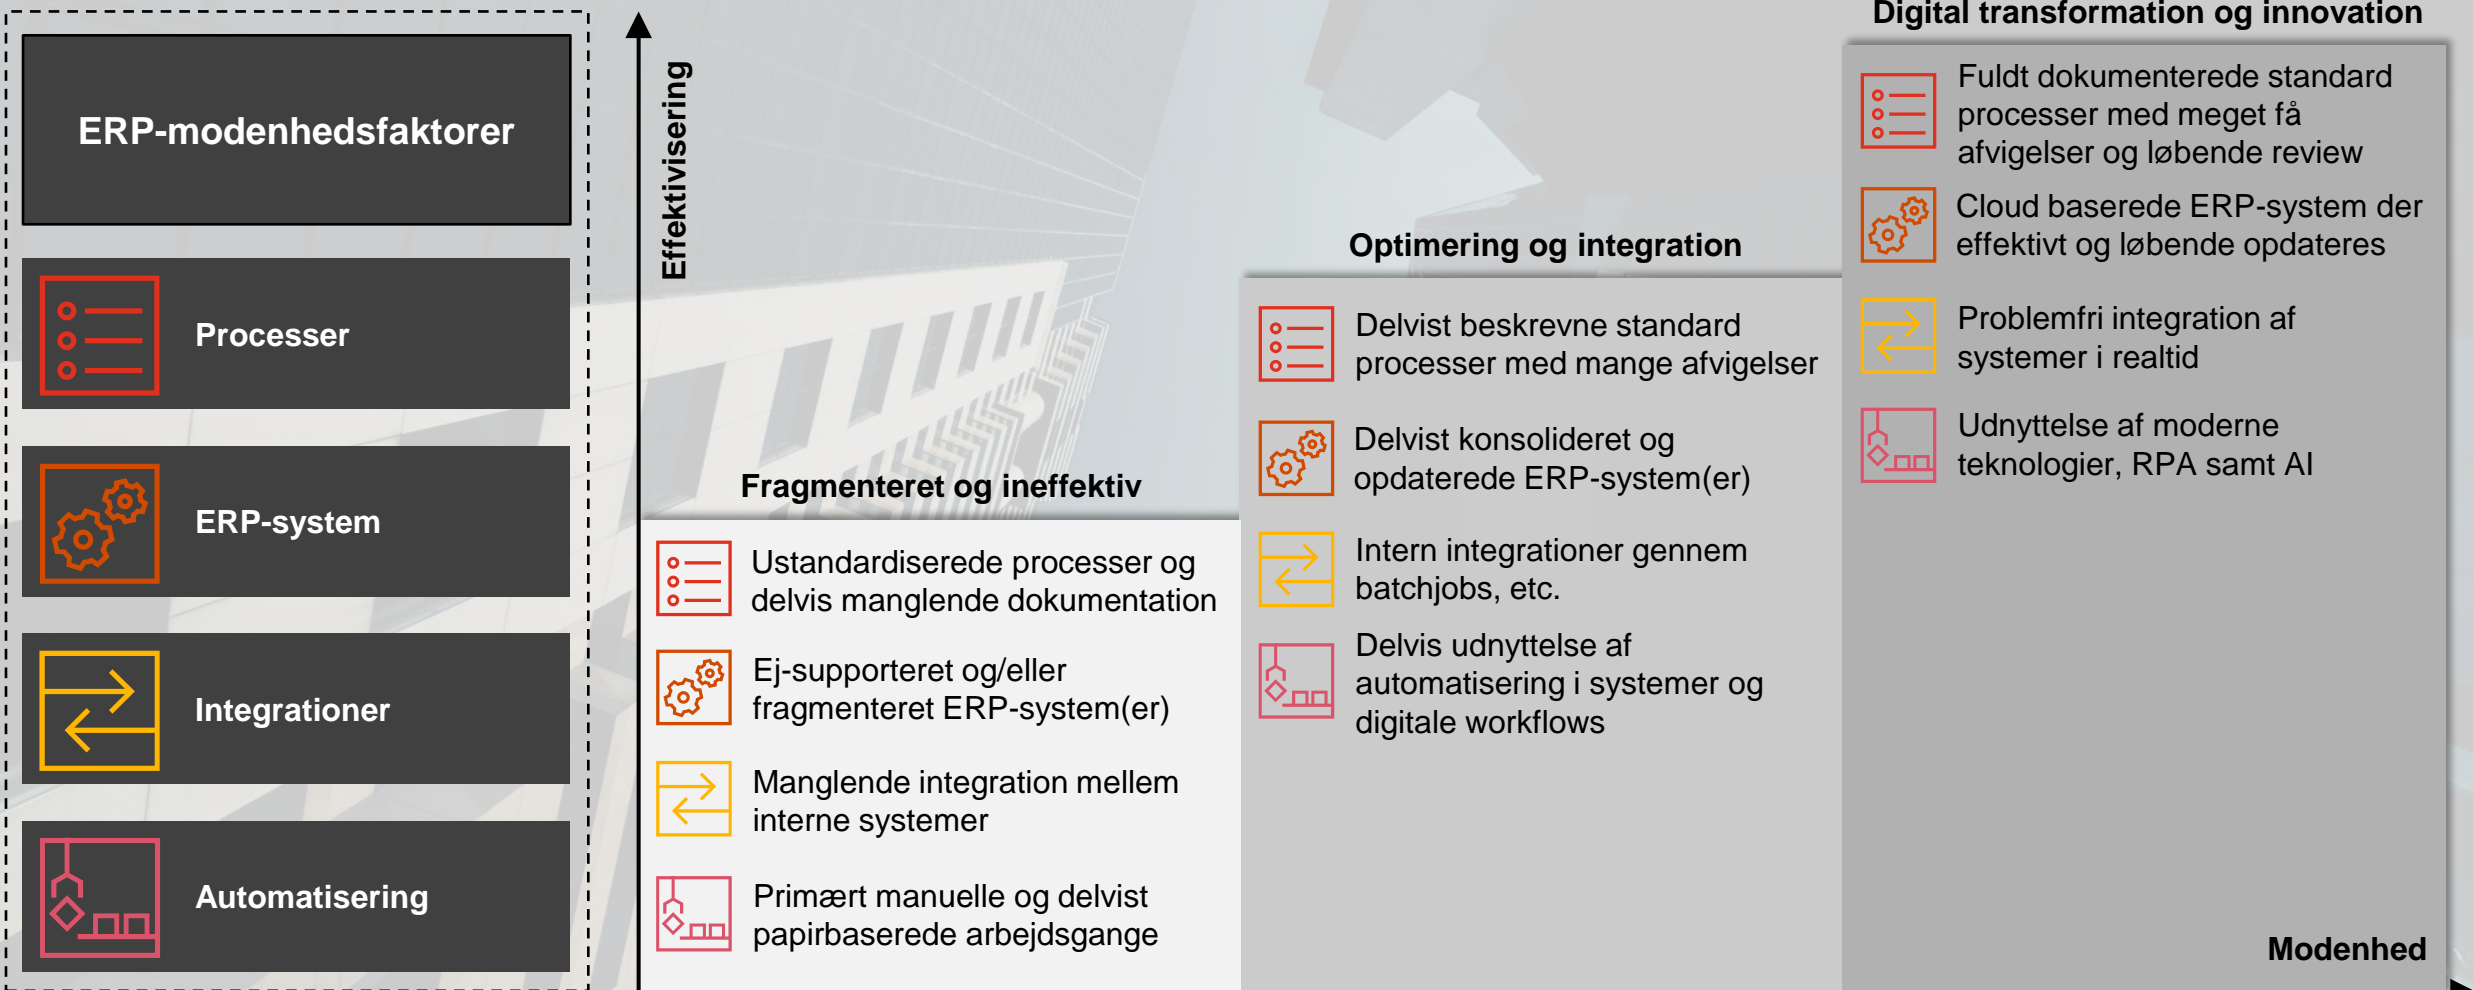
ERP-modenhedsfaktorer

Processer

ERP-system

Integrationer

Automatisering

Effektivisering

Fragmenteret og ineffektiv

Ustandardiserede processer og delvis manglende dokumentation

Ej-supporteret og/eller fragmenteret ERP-system(er)

Manglende integration mellem interne systemer

Primært manuelle og delvist papirbaserede arbejdsgange

Optimering og integration

Delvist beskrevne standard processer med mange afvigelser

Delvist konsolideret og opdaterede ERP-system(er)

Intern integrationer gennem batchjobs, etc.

Delvis udnyttelse af automatisering i systemer og digitale workflows

Digital transformation og innovation

Fuldt dokumenterede standard processer med meget få afvigelser og løbende review

Cloud baserede ERP-system der effektivt og løbende opdateres

Problemfri integration af systemer i realtid

Udnyttelse af moderne teknologier, RPA samt AI

Modenhed